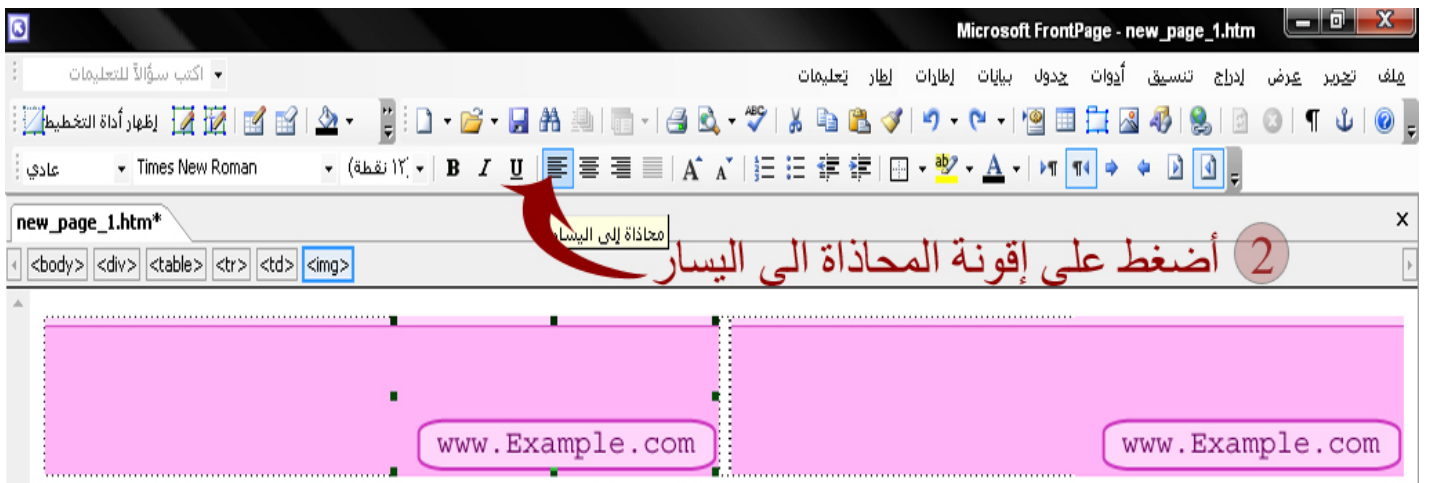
Microsoft FrontPage - new_page_1.htm

ملف تحرير عرض إدراج تنسيق أدوات جدول بيانات إطارات إطار تعليمات

اكتب سؤالاً للتعليمات

إظهار أداة التخطيط

عادي Times New Roman ١٢ نقطة B I U

new_page_1.htm*

<body> <div> <table> <tr> <td> <img>

محاذاة إلى اليسار

2 أضغط على إقونة المحاذاة الى اليسار

www.Example.com

www.Example.com